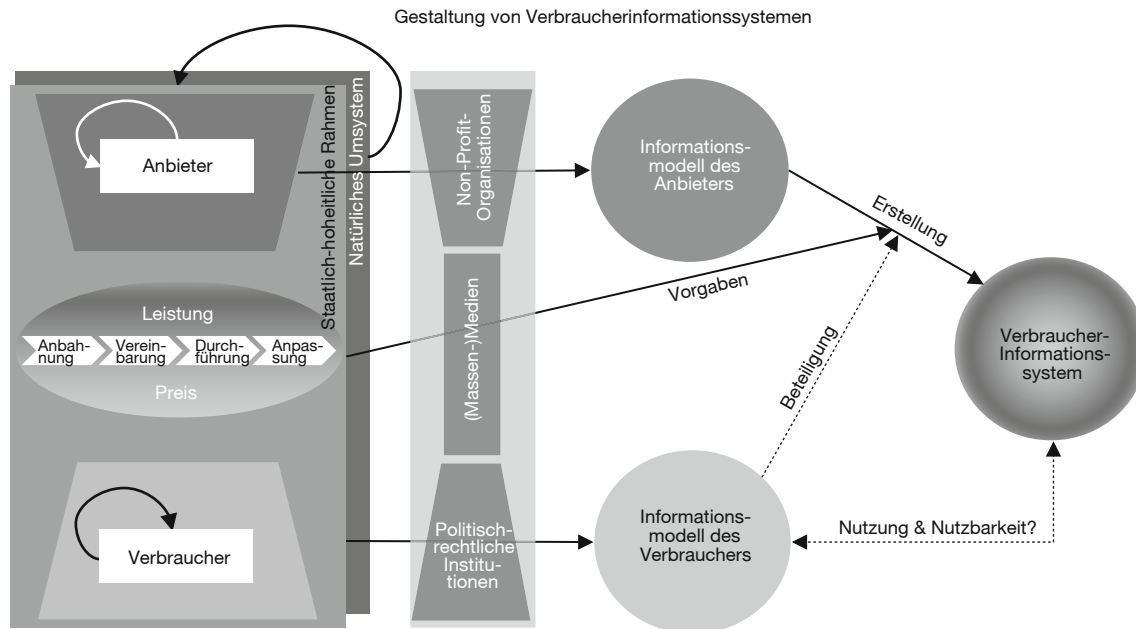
Gestaltung von Verbraucherinformationssystemen

Natürliches Umsystem

Staatlich-hoheitliche Rahmen

Anbieter

Leistung

Anbahnung

Vereinbarung

Durchführung

Anpassung

Preis

Verbraucher

Non-Profit-Organisationen

(Massen-)Medien

Politisch-rechtliche Institutionen

Informationsmodell des Anbieters

Erstellung

Vorgaben

Beteiligung

Verbraucher-Informationssystem

Informationsmodell des Verbrauchers

Nutzung & Nutzbarkeit?